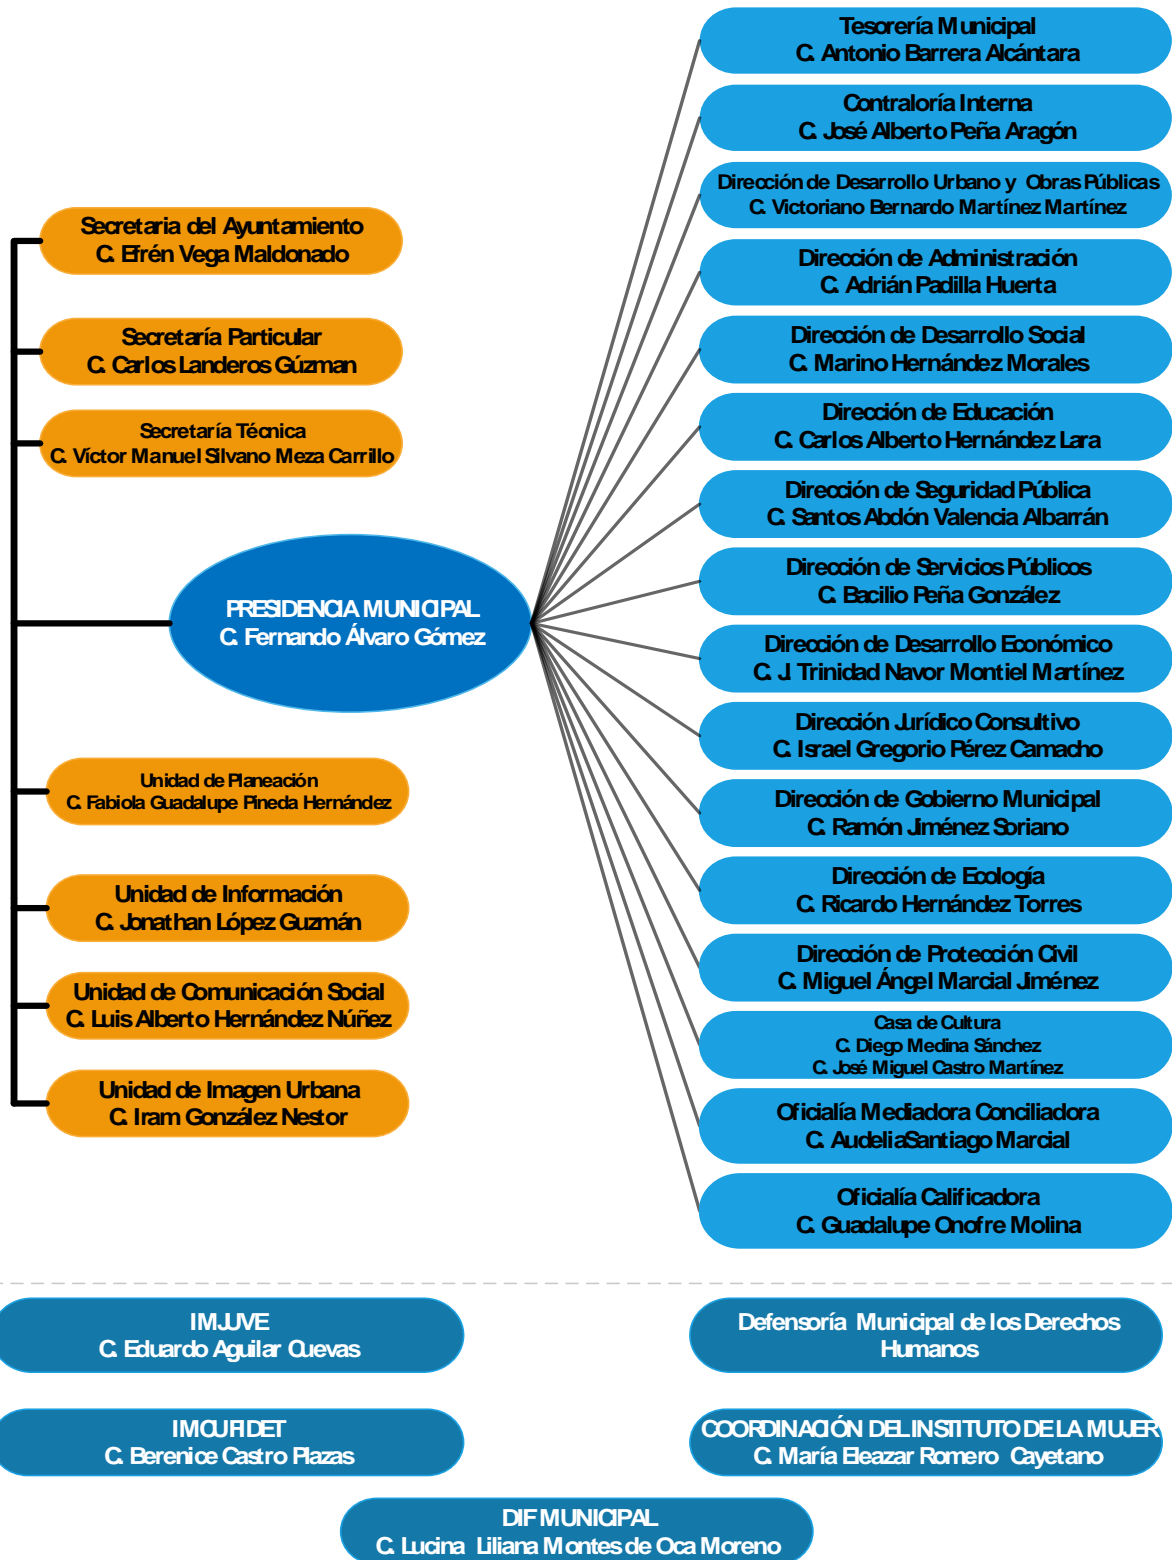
Secretaria del Ayuntamiento
C. Efrén Vega Maldonado

Secretaría Particular
C. Carlos Landeros Gúzman

Secretaría Técnica
C. Víctor Manuel Silvano Meza Carrillo

PRESIDENCIA MUNICIPAL
C. Fernando Álvaro Gómez

Unidad de Planeación
C. Fabiola Guadalupe Pineda Hernández

Unidad de Información
C. Jonathan López Guzmán

Unidad de Comunicación Social
C. Luis Alberto Hernández Núñez

Unidad de Imagen Urbana
C. Iram González Nestor

Tesorería Municipal
C. Antonio Barrera Alcántara

Contraloría Interna
C. José Alberto Peña Aragón

Dirección de Desarrollo Urbano y Obras Públicas
C. Victoriano Bernardo Martínez Martínez

Dirección de Administración
C. Adrián Padilla Huerta

Dirección de Desarrollo Social
C. Marino Hernández Morales

Dirección de Educación
C. Carlos Alberto Hernández Lara

Dirección de Seguridad Pública
C. Santos Abdón Valencia Albarrán

Dirección de Servicios Públicos
C. Bacilio Peña González

Dirección de Desarrollo Económico
C. J. Trinidad Navor Montiel Martínez

Dirección Jurídico Consultivo
C. Israel Gregorio Pérez Camacho

Dirección de Gobierno Municipal
C. Ramón Jiménez Soriano

Dirección de Ecología
C. Ricardo Hernández Torres

Dirección de Protección Civil
C. Miguel Ángel Marcial Jiménez

Casa de Cultura
C. Diego Medina Sánchez
C. José Miguel Castro Martínez

Oficialía Mediadora Conciliadora
C. AudeliaSantiago Marcial

Oficialía Calificadora
C. Guadalupe Onofre Molina

IMJUVE
C. Eduardo Aguilar Cuevas

Defensoría Municipal de los Derechos Humanos

IMCUFIDET
C. Berenice Castro Plazas

COORDINACIÓN DEL INSTITUTO DE LA MUJER
C. María Eleazar Romero Cayetano

DIF MUNICIPAL
C. Lucina Liliana Montes de Oca Moreno